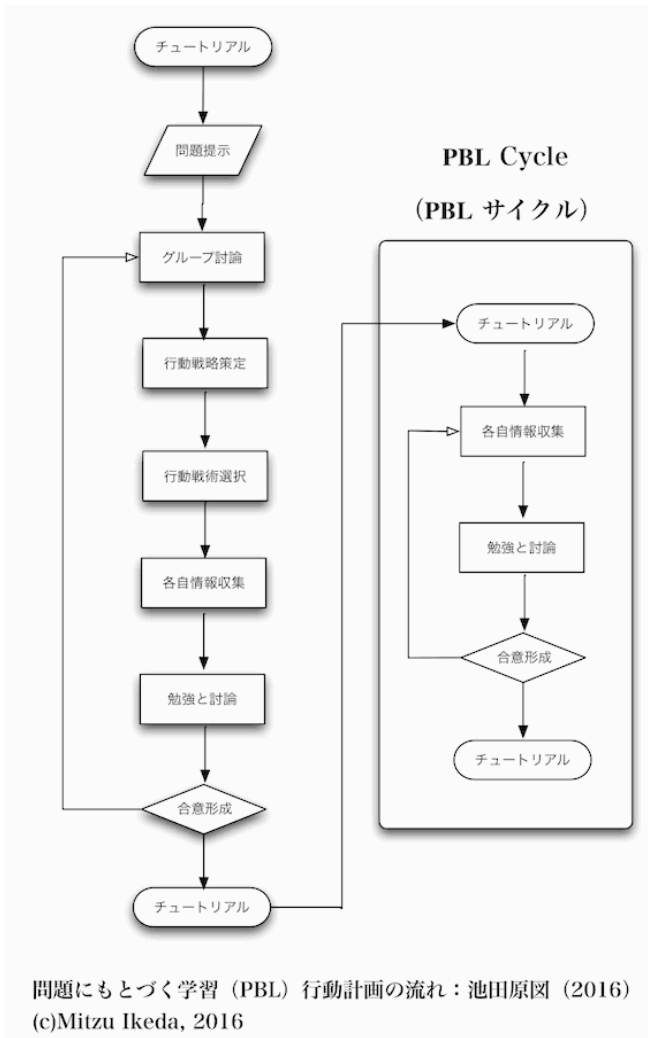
チュートリアル

問題提示

グループ討論

行動戦略策定

行動戦術選択

各自情報収集

勉強と討論

合意形成

チュートリアル

PBL Cycle

（PBL サイクル）

チュートリアル

各自情報収集

勉強と討論

合意形成

チュートリアル

問題にもとづく学習（PBL）行動計画の流れ：池田原図（2016）
(c)Mitzu Ikeda, 2016